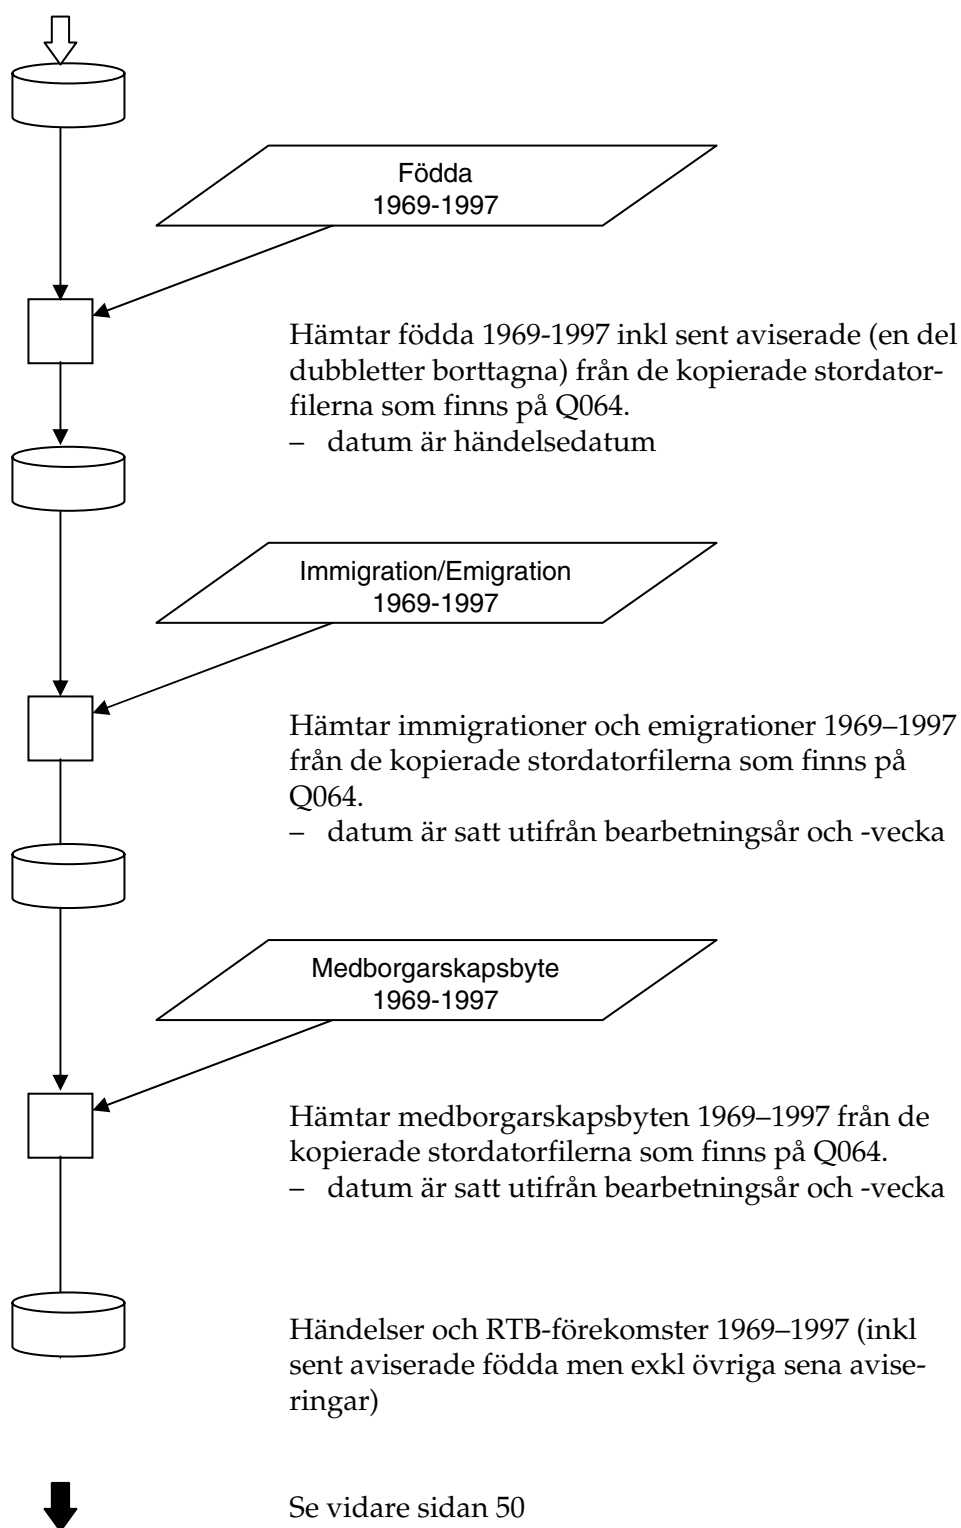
Födda
1969-1997

Hämtar födda 1969-1997 inkl sent aviserade (en del dubbletter borttagna) från de kopierade stordatorfilerna som finns på Q064.
– datum är händelsedatum

Immigration/Emigration
1969-1997

Hämtar immigrationer och emigrationer 1969–1997 från de kopierade stordatorfilerna som finns på Q064.
– datum är satt utifrån bearbetningsår och -vecka

Medborgarskapsbyte
1969-1997

Hämtar medborgarskapsbyten 1969–1997 från de kopierade stordatorfilerna som finns på Q064.
– datum är satt utifrån bearbetningsår och -vecka

Händelser och RTB-förekomster 1969–1997 (inkl sent aviserade födda men exkl övriga sena aviseringar)

Se vidare sidan 50